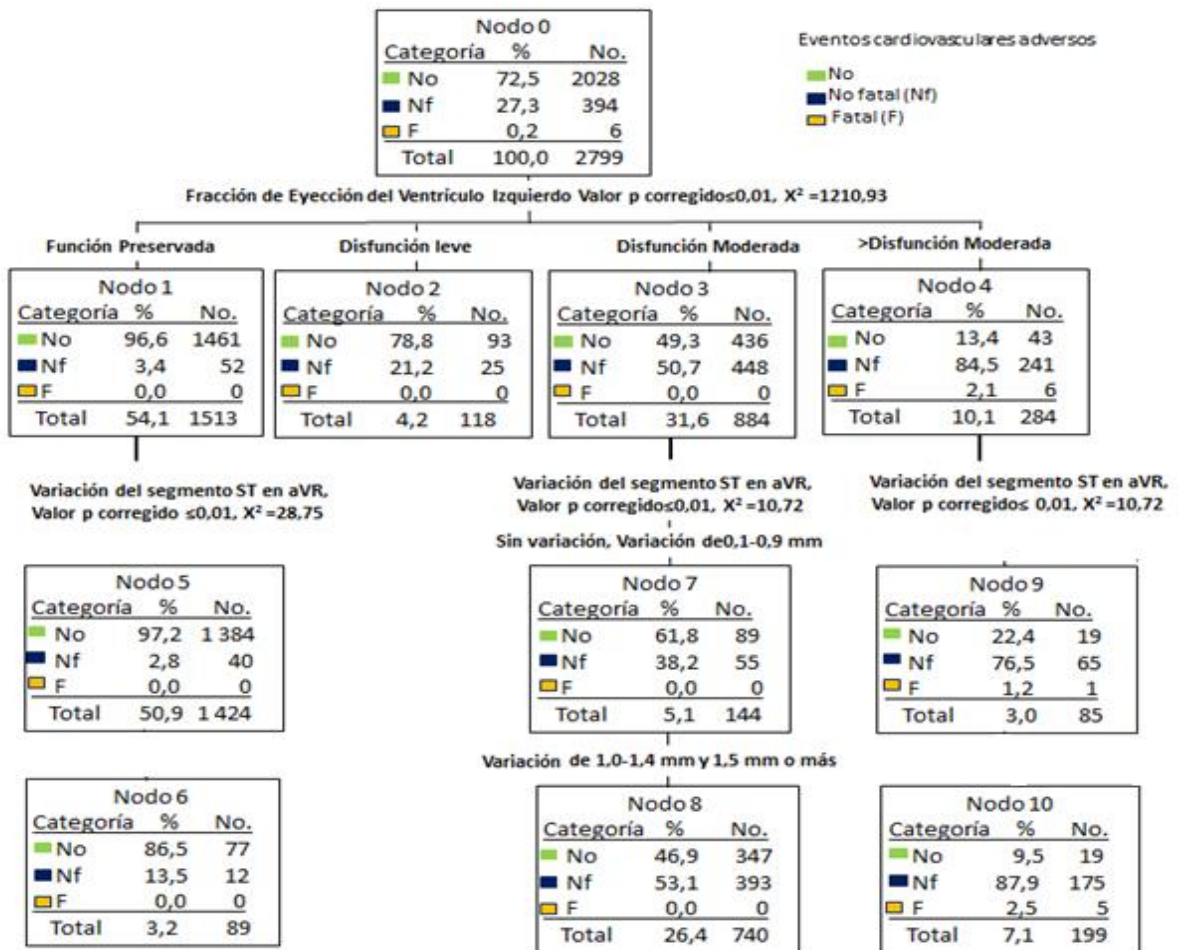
Nodo 0

| Categoría | % | No. |
|---|---|---|
| No | 72,5 | 2028 |
| Nf | 27,3 | 394 |
| F | 0,2 | 6 |
| Total | 100,0 | 2799 |

Eventos cardiovasculares adversos
No
No fatal (Nf)
Fatal (F)

Fracción de Eyección del Ventrículo Izquierdo Valor p corregido≤0,01, $X^2$ =1210,93

Función Preservada

Nodo 1

| Categoría | % | No. |
|---|---|---|
| No | 96,6 | 1461 |
| Nf | 3,4 | 52 |
| F | 0,0 | 0 |
| Total | 54,1 | 1513 |

Disfunción leve

Nodo 2

| Categoría | % | No. |
|---|---|---|
| No | 78,8 | 93 |
| Nf | 21,2 | 25 |
| F | 0,0 | 0 |
| Total | 4,2 | 118 |

Disfunción Moderada

Nodo 3

| Categoría | % | No. |
|---|---|---|
| No | 49,3 | 436 |
| Nf | 50,7 | 448 |
| F | 0,0 | 0 |
| Total | 31,6 | 884 |

>Disfunción Moderada

Nodo 4

| Categoría | % | No. |
|---|---|---|
| No | 13,4 | 43 |
| Nf | 84,5 | 241 |
| F | 2,1 | 6 |
| Total | 10,1 | 284 |

Variación del segmento ST en aVR, Valor p corregido ≤0,01, $X^2$ =28,75

Variación del segmento ST en aVR, Valor p corregido≤0,01, $X^2$ =10,72

Variación del segmento ST en aVR, Valor p corregido≤ 0,01, $X^2$ =10,72

Sin variación, Variación de0,1-0,9 mm

Nodo 5

| Categoría | % | No. |
|---|---|---|
| No | 97,2 | 1 384 |
| Nf | 2,8 | 40 |
| F | 0,0 | 0 |
| Total | 50,9 | 1 424 |

Nodo 7

| Categoría | % | No. |
|---|---|---|
| No | 61,8 | 89 |
| Nf | 38,2 | 55 |
| F | 0,0 | 0 |
| Total | 5,1 | 144 |

Nodo 9

| Categoría | % | No. |
|---|---|---|
| No | 22,4 | 19 |
| Nf | 76,5 | 65 |
| F | 1,2 | 1 |
| Total | 3,0 | 85 |

Variación de 1,0-1,4 mm y 1,5 mm o más

Nodo 6

| Categoría | % | No. |
|---|---|---|
| No | 86,5 | 77 |
| Nf | 13,5 | 12 |
| F | 0,0 | 0 |
| Total | 3,2 | 89 |

Nodo 8

| Categoría | % | No. |
|---|---|---|
| No | 46,9 | 347 |
| Nf | 53,1 | 393 |
| F | 0,0 | 0 |
| Total | 26,4 | 740 |

Nodo 10

| Categoría | % | No. |
|---|---|---|
| No | 9,5 | 19 |
| Nf | 87,9 | 175 |
| F | 2,5 | 5 |
| Total | 7,1 | 199 |